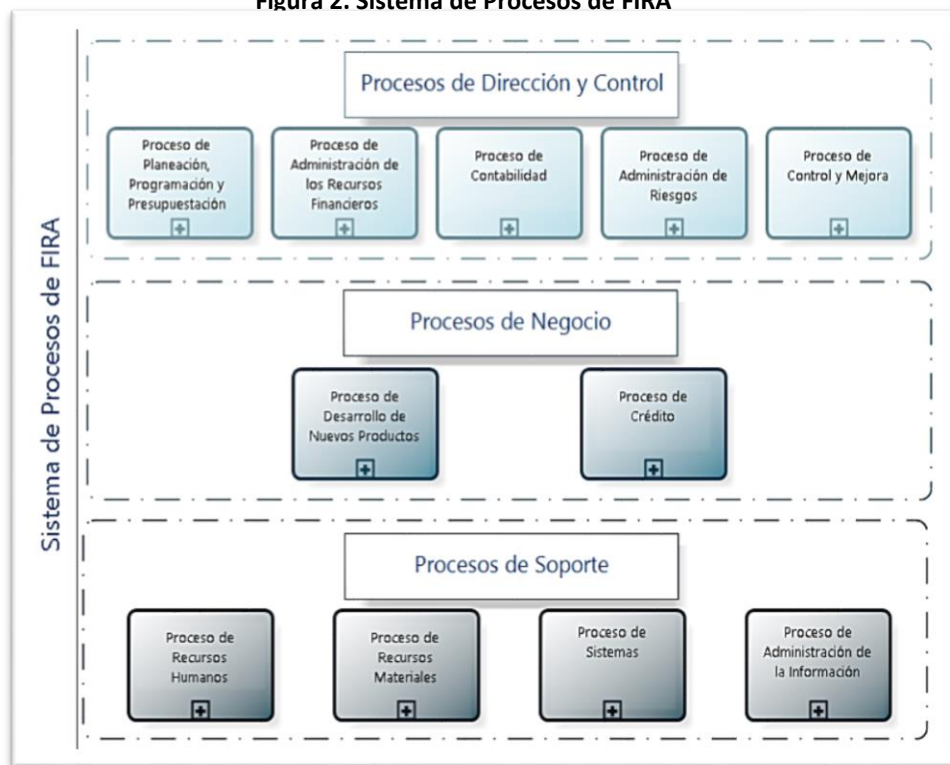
Figura 2. Sistema de Procesos de FIRA

Sistema de Procesos de FIRA

Procesos de Dirección y Control

Proceso de Planeación, Programación y Presupuestación

Proceso de Administración de los Recursos Financieros

Proceso de Contabilidad

Proceso de Administración de Riesgos

Proceso de Control y Mejora

Procesos de Negocio

Proceso de Desarrollo de Nuevos Productos

Proceso de Crédito

Procesos de Soporte

Proceso de Recursos Humanos

Proceso de Recursos Materiales

Proceso de Sistemas

Proceso de Administración de la Información